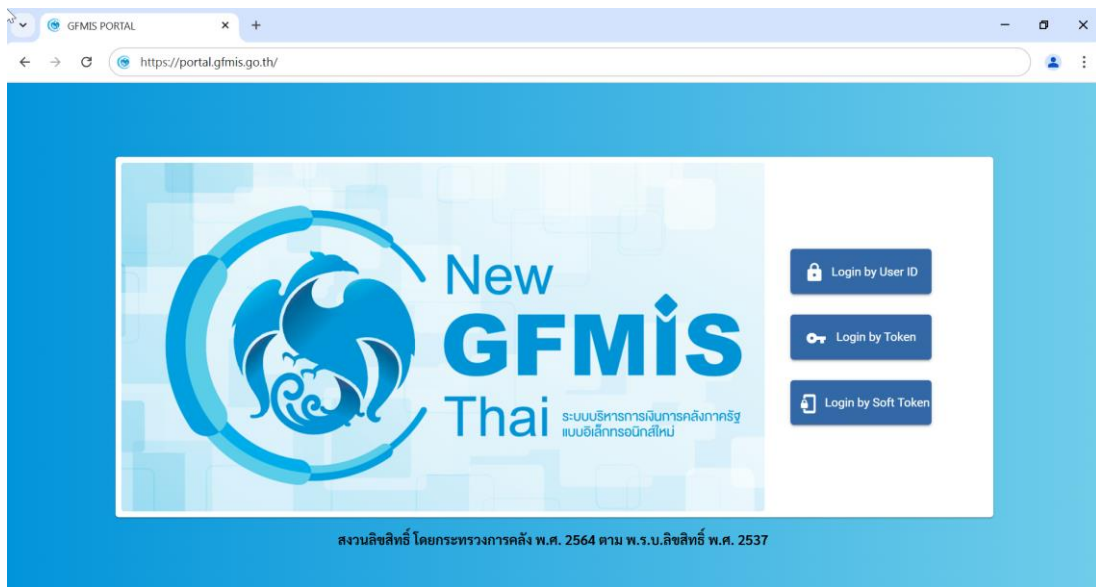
GFMIS PORTAL

https://portal.gfmis.go.th/

New
GFMIS
Thai ระบบบริหารการเงินการคลังภาครัฐ แบบอิเล็กทรอนิกส์ใหม่

Login by User ID

Login by Token

Login by Soft Token

สงวนลิขสิทธิ์ โดยกระทรวงการคลัง พ.ศ. 2564 ตาม พ.ร.บ.ลิขสิทธิ์ พ.ศ. 2537